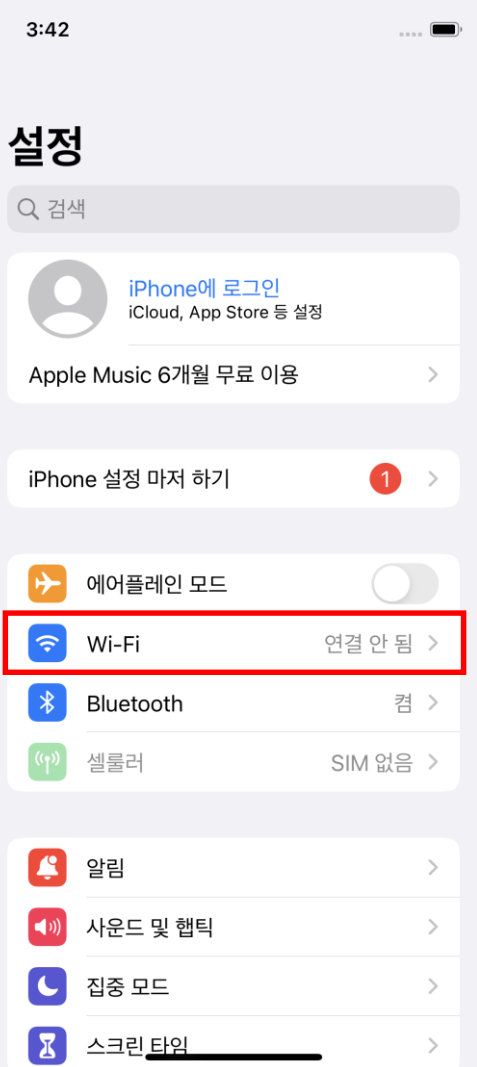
3:42

설정

검색

iPhone에 로그인
iCloud, App Store 등 설정

Apple Music 6개월 무료 이용

iPhone 설정 마저 하기 1

에어플레인 모드

Wi-Fi 연결 안 됨

Bluetooth 켬

셀룰러 SIM 없음

알림

사운드 및 햅틱

집중 모드

스크린 타임